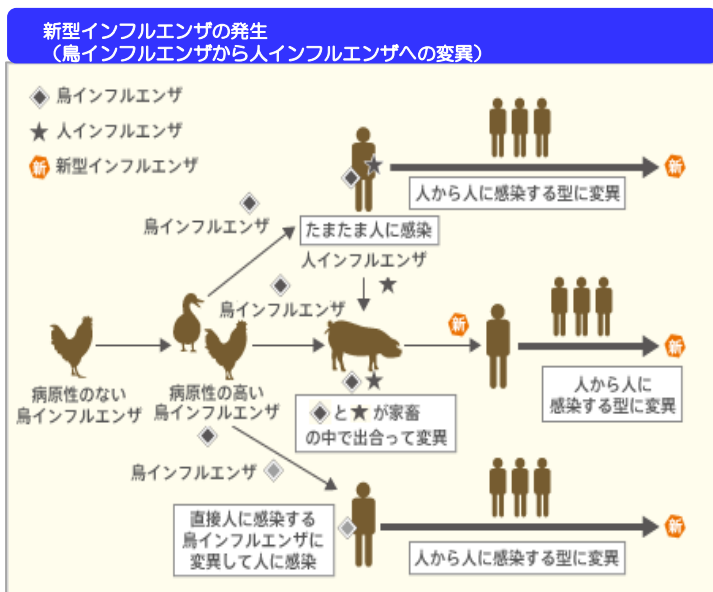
新型インフルエンザの発生
（鳥インフルエンザから人インフルエンザへの変異）

◈ 鳥インフルエンザ
★ 人インフルエンザ
新 新型インフルエンザ

◈
鳥インフルエンザ

たまたま人に感染

人から人に感染する型に変異

新

人インフルエンザ
★

◈
鳥インフルエンザ

新

新

病原性のない
鳥インフルエンザ

病原性の高い
鳥インフルエンザ

◈ ★

◈と★が家畜
の中で出合って変異

人から人に
感染する型に変異

◈
鳥インフルエンザ ◈

直接人に感染する
鳥インフルエンザに
変異して人に感染

人から人に感染する型に変異

新